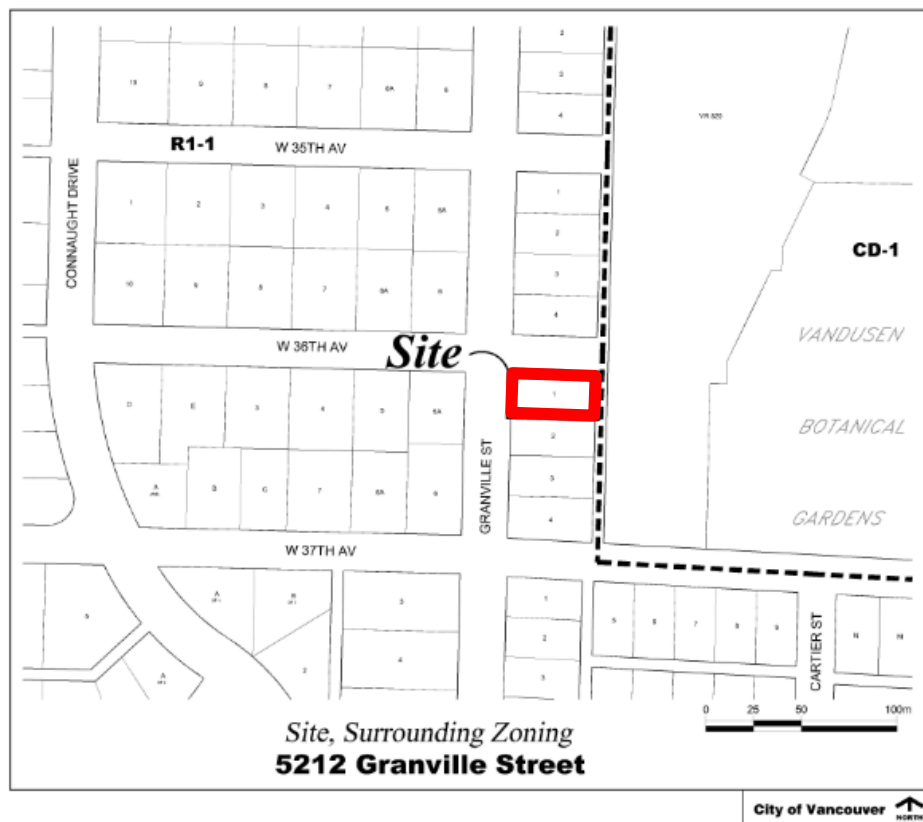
R1-1
W 35TH AV
CONNAUGHT DRIVE
W 36TH AV
Site
GRANVILLE ST
W 37TH AV
CD-1
VANDUSEN
BOTANICAL
GARDENS
CARTIER ST
VR 520
1
2
3
4
1
2
3
4
1
2
3
4
1
2
3
5
6
7
8
9
10
9
8
7
6A
6
1
2
3
4
5
5A
10
9
8
7
8A
6
D
E
3
4
5
5A
A
B
C
7
8A
6
0
25
50
100m
Site, Surrounding Zoning
5212 Granville Street
City of Vancouver
NORTH